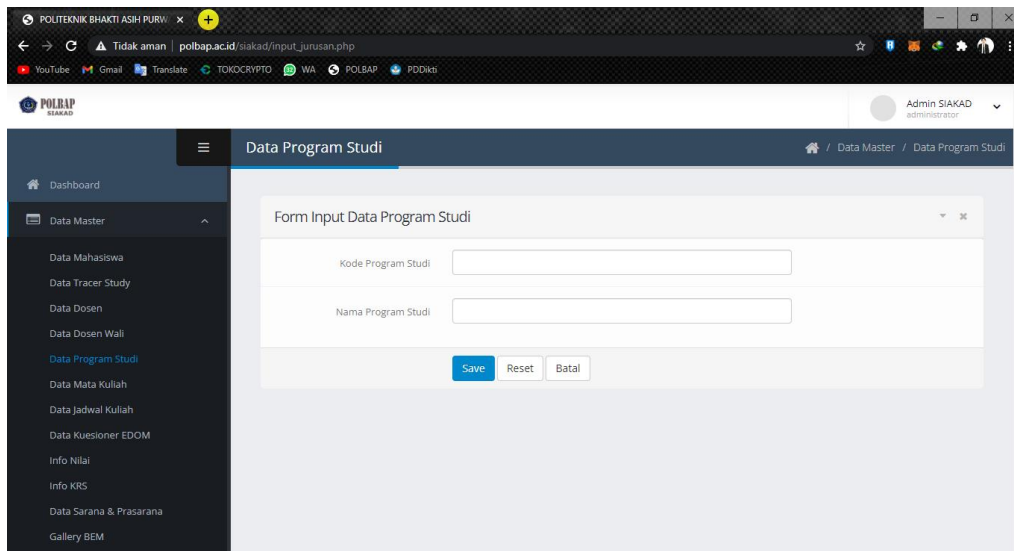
POLITEKNIK BHAKTI ASIH PURW ×

Tidak aman | polbap.ac.id/siakad/input_jurusan.php

YouTube Gmail Translate TOKOCRYPTO WA POLBAP PDDikti

POLBAP SIAKAD

Admin SIAKAD
administrator

Data Program Studi

/ Data Master / Data Program Studi

Dashboard

Data Master

Data Mahasiswa
Data Tracer Study
Data Dosen
Data Dosen Wali
Data Program Studi
Data Mata Kuliah
Data Jadwal Kuliah
Data Kuesioner EDOM
Info Nilai
Info KRS
Data Sarana & Prasarana
Gallery BEM

Form Input Data Program Studi

Kode Program Studi

Nama Program Studi

Save Reset Batal